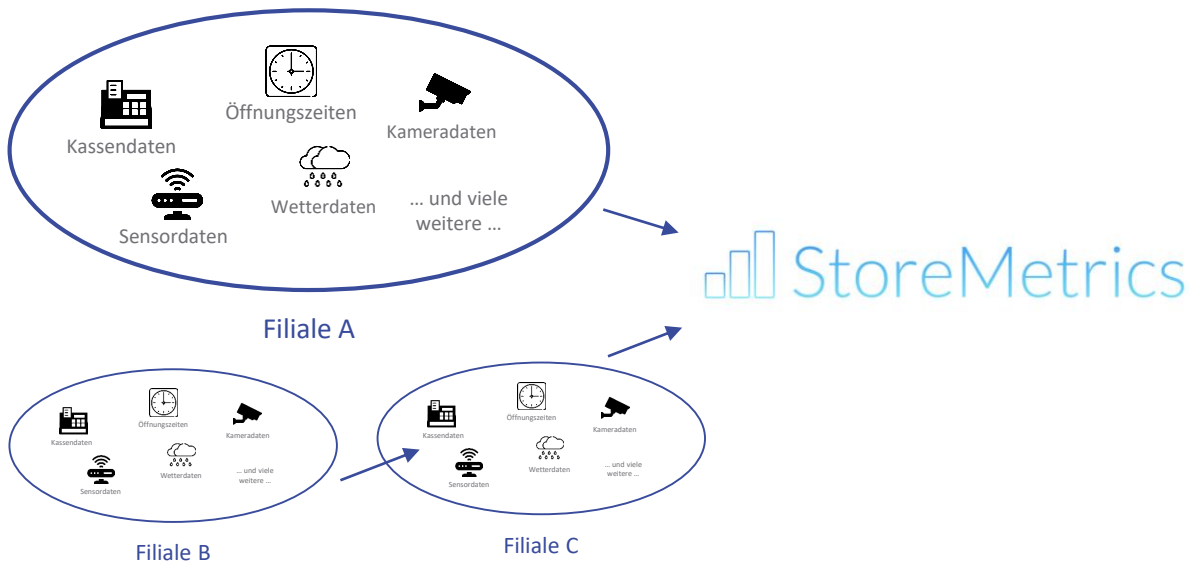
Öffnungszeiten

Kameradaten

Kassendaten

Wetterdaten

… und viele weitere …

Sensordaten

StoreMetrics

Filiale A

Kassendaten

Öffnungszeiten

Kameradaten

Wetterdaten

… und viele weitere …

Sensordaten

Filiale B

Kassendaten

Öffnungszeiten

Kameradaten

Wetterdaten

… und viele weitere …

Sensordaten

Filiale C